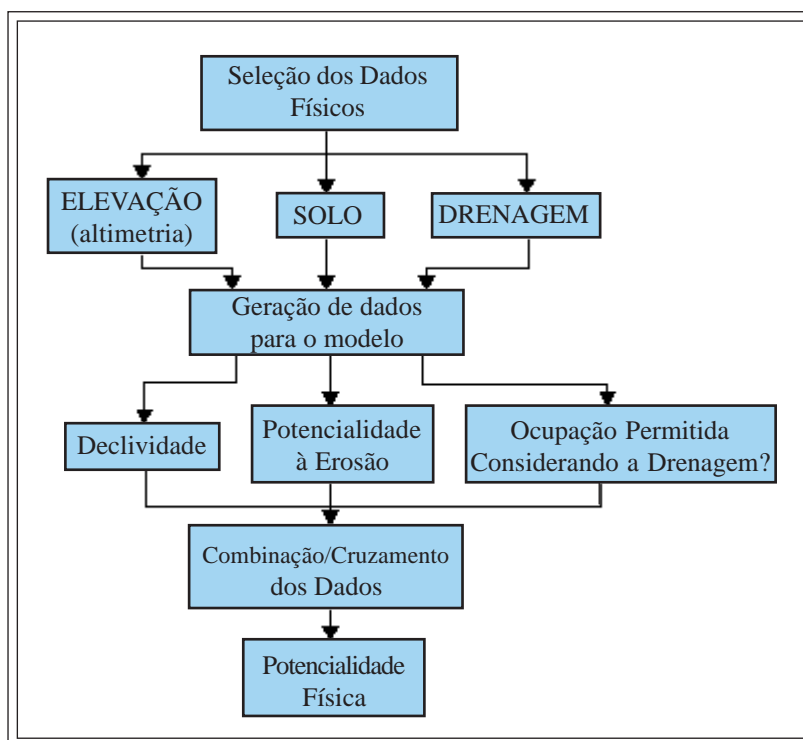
Seleção dos Dados Físicos

ELEVAÇÃO (altimetria)

SOLO

DRENAGEM

Geração de dados para o modelo

Declividade

Potencialidade à Erosão

Ocupação Permitida Considerando a Drenagem?

Combinação/Cruzamento dos Dados

Potencialidade Física